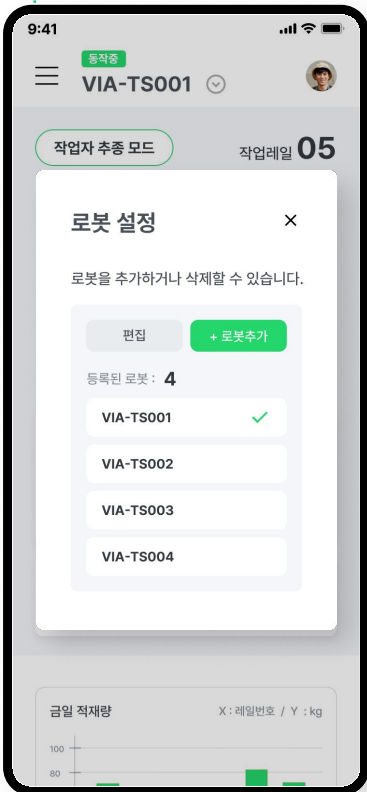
9:41

동작중
VIA-TS001

작업자 추종 모드

작업레일 05

로봇 설정

×

로봇을 추가하거나 삭제할 수 있습니다.

편집

+ 로봇추가

등록된 로봇 : 4

VIA-TS001

VIA-TS002

VIA-TS003

VIA-TS004

금일 적재량

X : 레일번호 / Y : kg

100

80